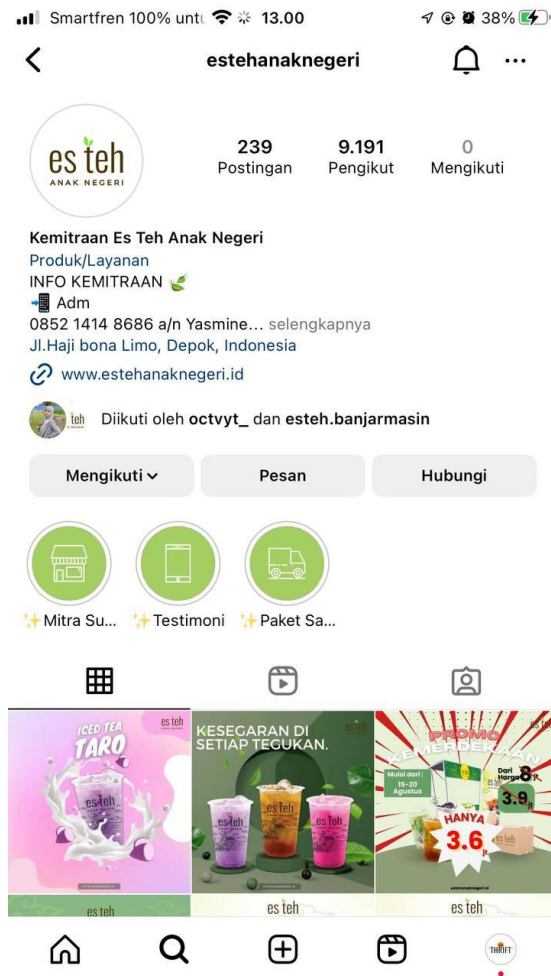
Smartfren 100% unt 13.00 38%

estehanaknegeri

es teh ANAK NEGERI

239 Postingan
9.191 Pengikut
0 Mengikuti

Kemitraan Es Teh Anak Negeri
Produk/Layanan
INFO KEMITRAAN
Adm
0852 1414 8686 a/n Yasmine... selengkapnya
Jl.Haji bona Limo, Depok, Indonesia
www.estehanaknegeri.id

Diikuti oleh octvyt_ dan esteh.banjarmasin

Mengikuti
Pesan
Hubungi

Mitra Su...
Testimoni
Paket Sa...

ICED TEA TARO
es teh

KESEGARAN DI SETIAP TEGUKAN.
es teh

PROMO KEMERDEKAAN
Mulai dari : 15-20 Agustus
Dari Harga 8
3.9
HANYA 3.6
es teh

es teh
es teh
es teh

THRIFT